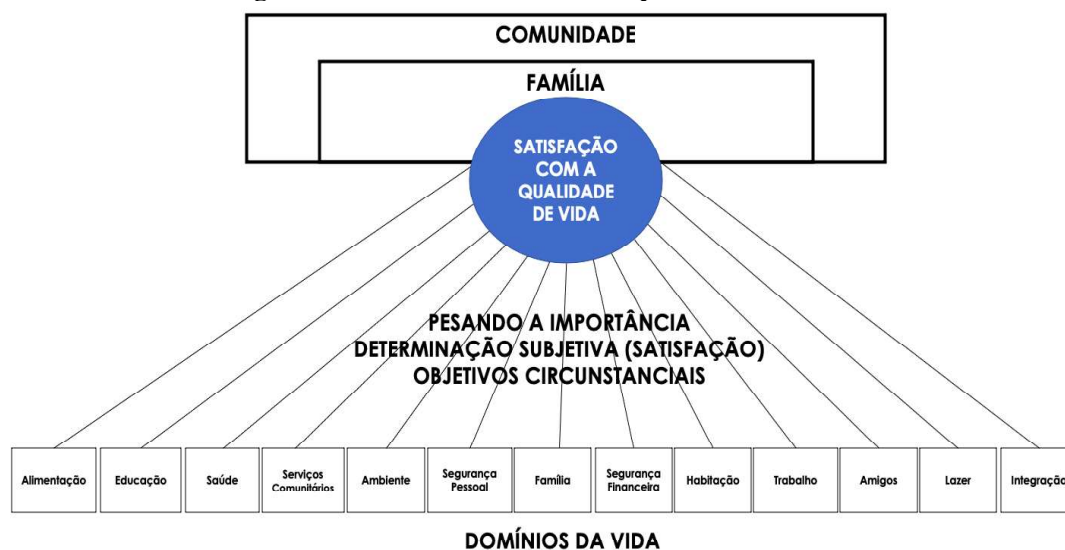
COMUNIDADE

FAMÍLIA

SATISFAÇÃO COM A QUALIDADE DE VIDA

PESANDO A IMPORTÂNCIA
DETERMINAÇÃO SUBJETIVA (SATISFAÇÃO)
OBJETIVOS CIRCUNSTANCIAIS

| Alimentação | Educação | Saúde | Serviços Comunitários | Ambiente | Segurança Pessoal | Família | Segurança Financeira | Habitação | Trabalho | Amigos | Lazer | Integração |
|---|---|---|---|---|---|---|---|---|---|---|---|---|

DOMÍNIOS DA VIDA